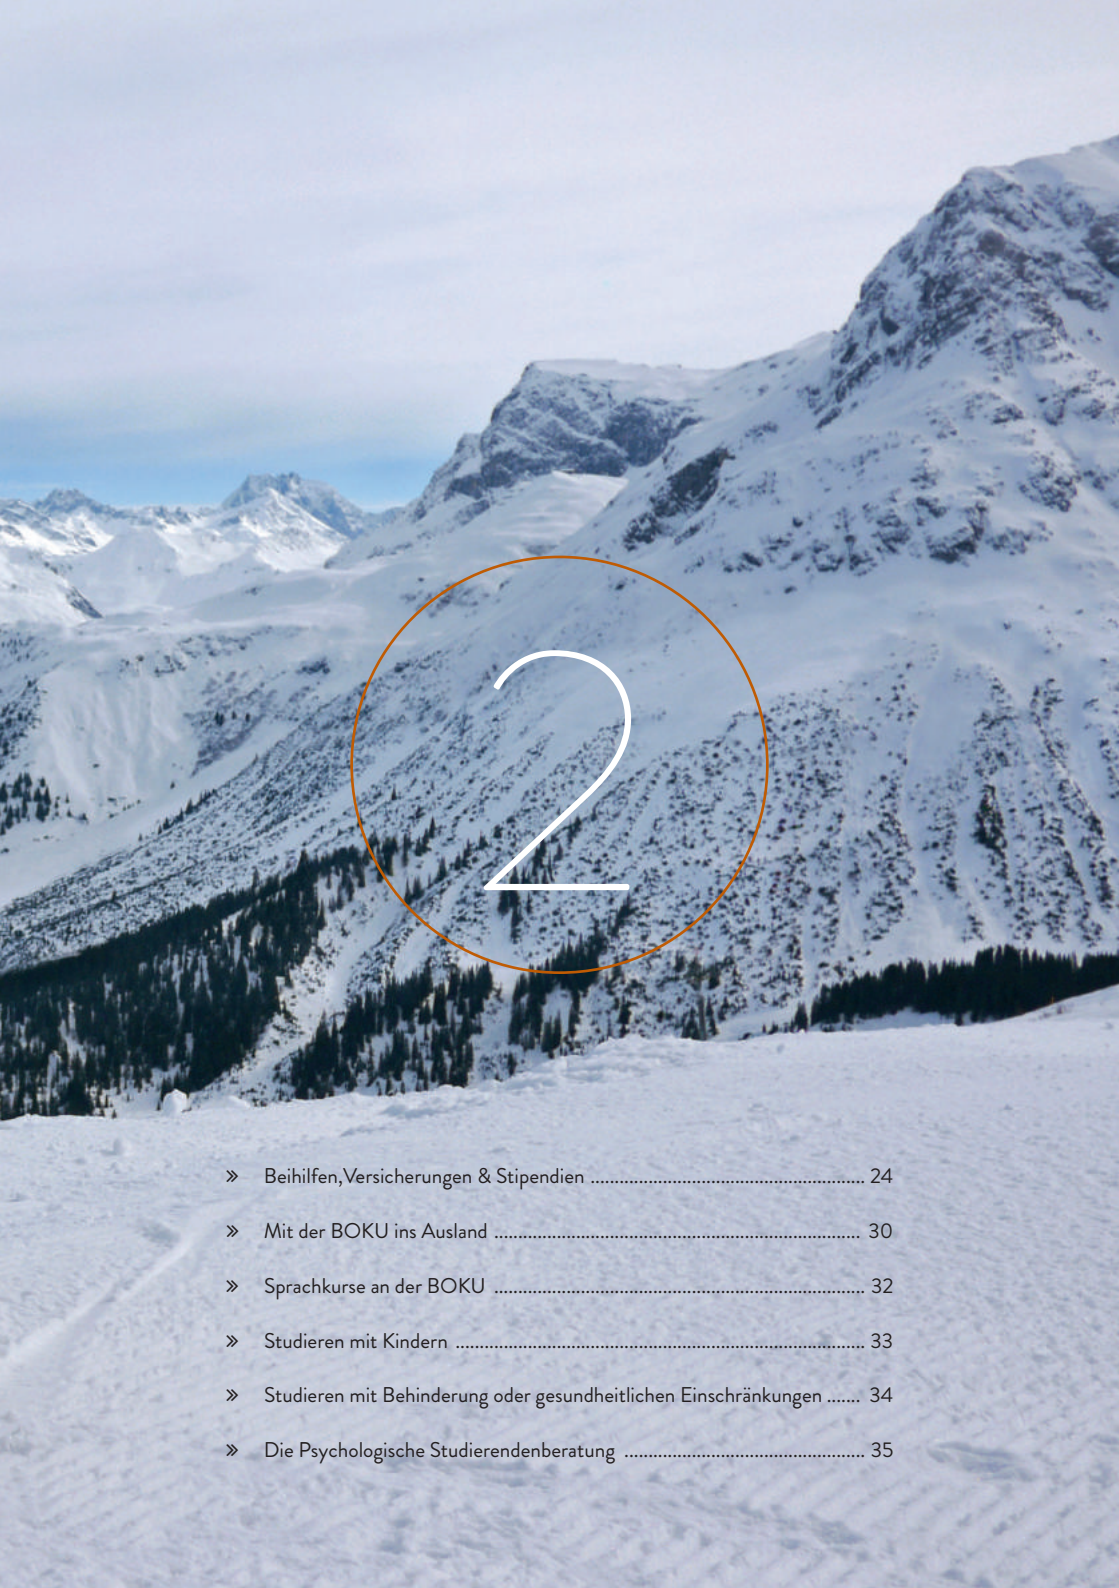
2

» Beihilfen, Versicherungen & Stipendien ........................................................ 24

» Mit der BOKU ins Ausland ........................................................................ 30

» Sprachkurse an der BOKU ........................................................................ 32

» Studieren mit Kindern .............................................................................. 33

» Studieren mit Behinderung oder gesundheitlichen Einschränkungen ....... 34

» Die Psychologische Studierendenberatung .................................................. 35